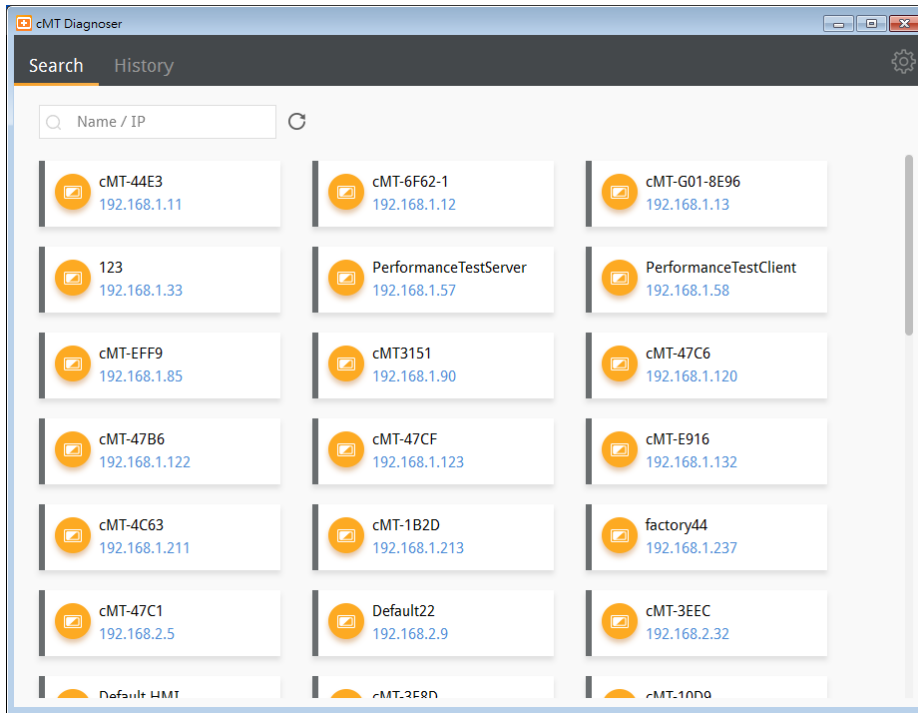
cMT Diagnoser

Search History

Name / IP

cMT-44E3
192.168.1.11

cMT-6F62-1
192.168.1.12

cMT-G01-8E96
192.168.1.13

123
192.168.1.33

PerformanceTestServer
192.168.1.57

PerformanceTestClient
192.168.1.58

cMT-EFF9
192.168.1.85

cMT3151
192.168.1.90

cMT-47C6
192.168.1.120

cMT-47B6
192.168.1.122

cMT-47CF
192.168.1.123

cMT-E916
192.168.1.132

cMT-4C63
192.168.1.211

cMT-1B2D
192.168.1.213

factory44
192.168.1.237

cMT-47C1
192.168.2.5

Default22
192.168.2.9

cMT-3EEC
192.168.2.32

Default HMI

cMT-3F8D

cMT-10D9